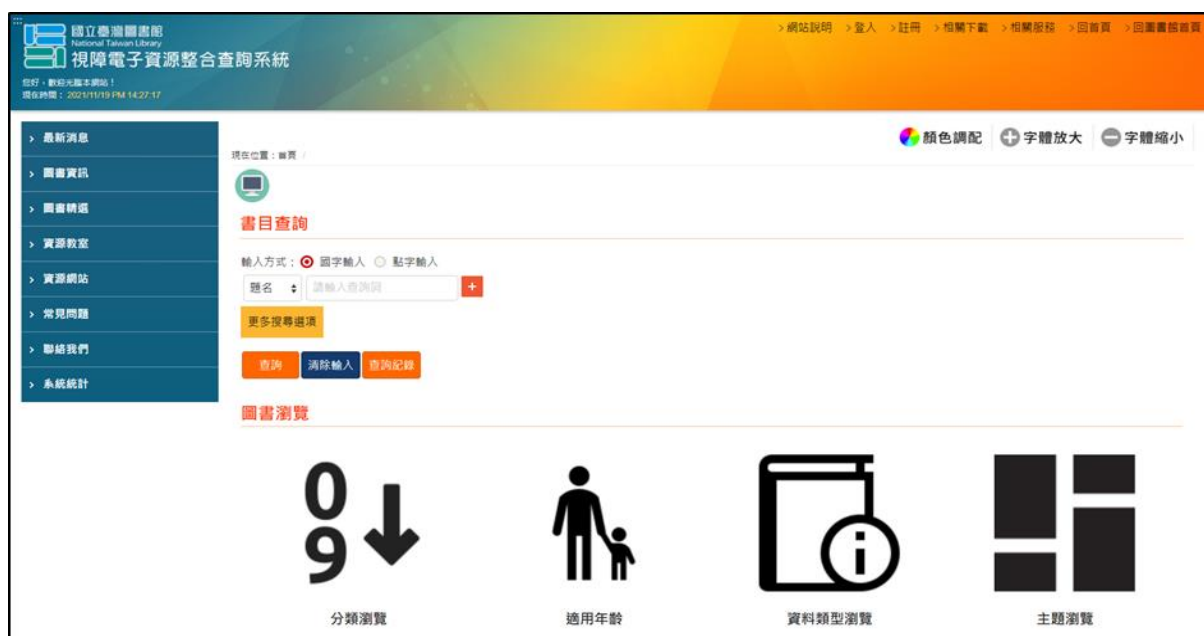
國立臺灣圖書館
National Taiwan Library
視障電子資源整合查詢系統
您好，歡迎光臨本網站！
現在時間：2021/11/19 PM 14:27:17

>網站說明 >登入 >註冊 >相關下載 >相關服務 >回首頁 >回圖書館首頁

> 最新消息
> 圖書資訊
> 圖書精選
> 資源教室
> 資源網站
> 常見問題
> 聯絡我們
> 系統統計

顏色調配 字體放大 字體縮小

現在位置：首頁 /

書目查詢

輸入方式： 國字輸入 點字輸入

題名 請輸入查詢詞 +

更多搜尋選項

查詢 清除輸入 查詢記錄

圖書瀏覽

0
9

分類瀏覽

適用年齡

資料類型瀏覽

主題瀏覽